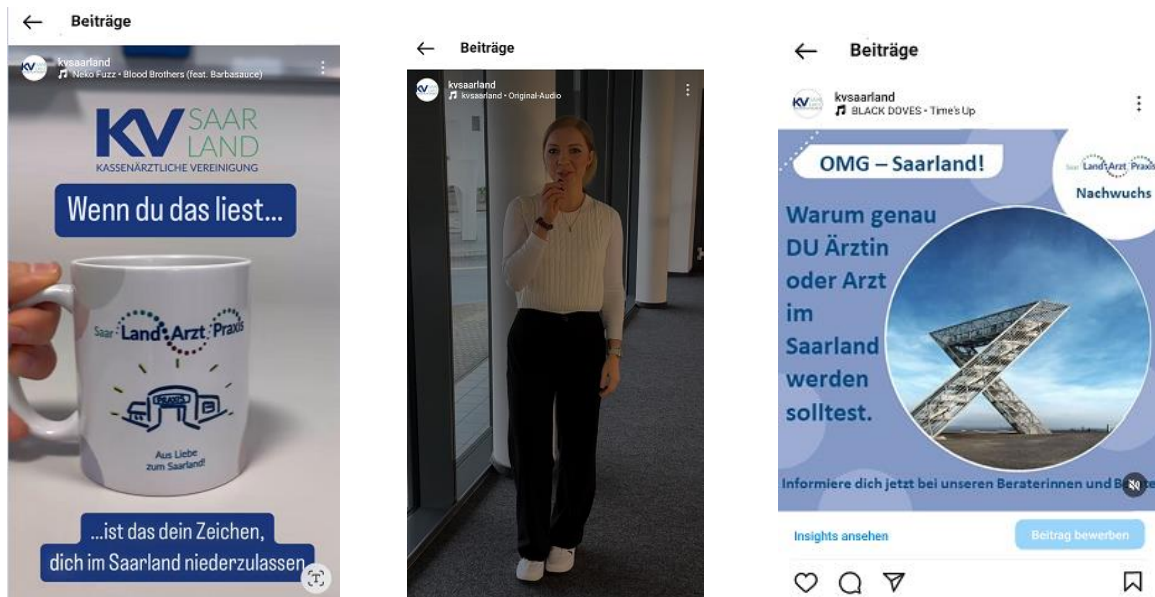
← Beiträge

kvsaarland
Neko Fuzz • Blood Brothers (feat. Barbasauce)

KV SAAR LAND
KASSENÄRZTLICHE VEREINIGUNG

Wenn du das liest...

Saar Land Arzt Praxis

PRAXIS

Aus Liebe zum Saarland!

...ist das dein Zeichen, dich im Saarland niederzulassen

← Beiträge

kvsaarland
kvsaarland • Original-Audio

← Beiträge

kvsaarland
BLACK DOVES • Time's Up

OMG – Saarland!

Saar Land Arzt Praxis
Nachwuchs

Warum genau DU Ärztin oder Arzt im Saarland werden solltest.

Informiere dich jetzt bei unseren Beraterinnen und B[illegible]

Insights ansehen

Beitrag bewerben